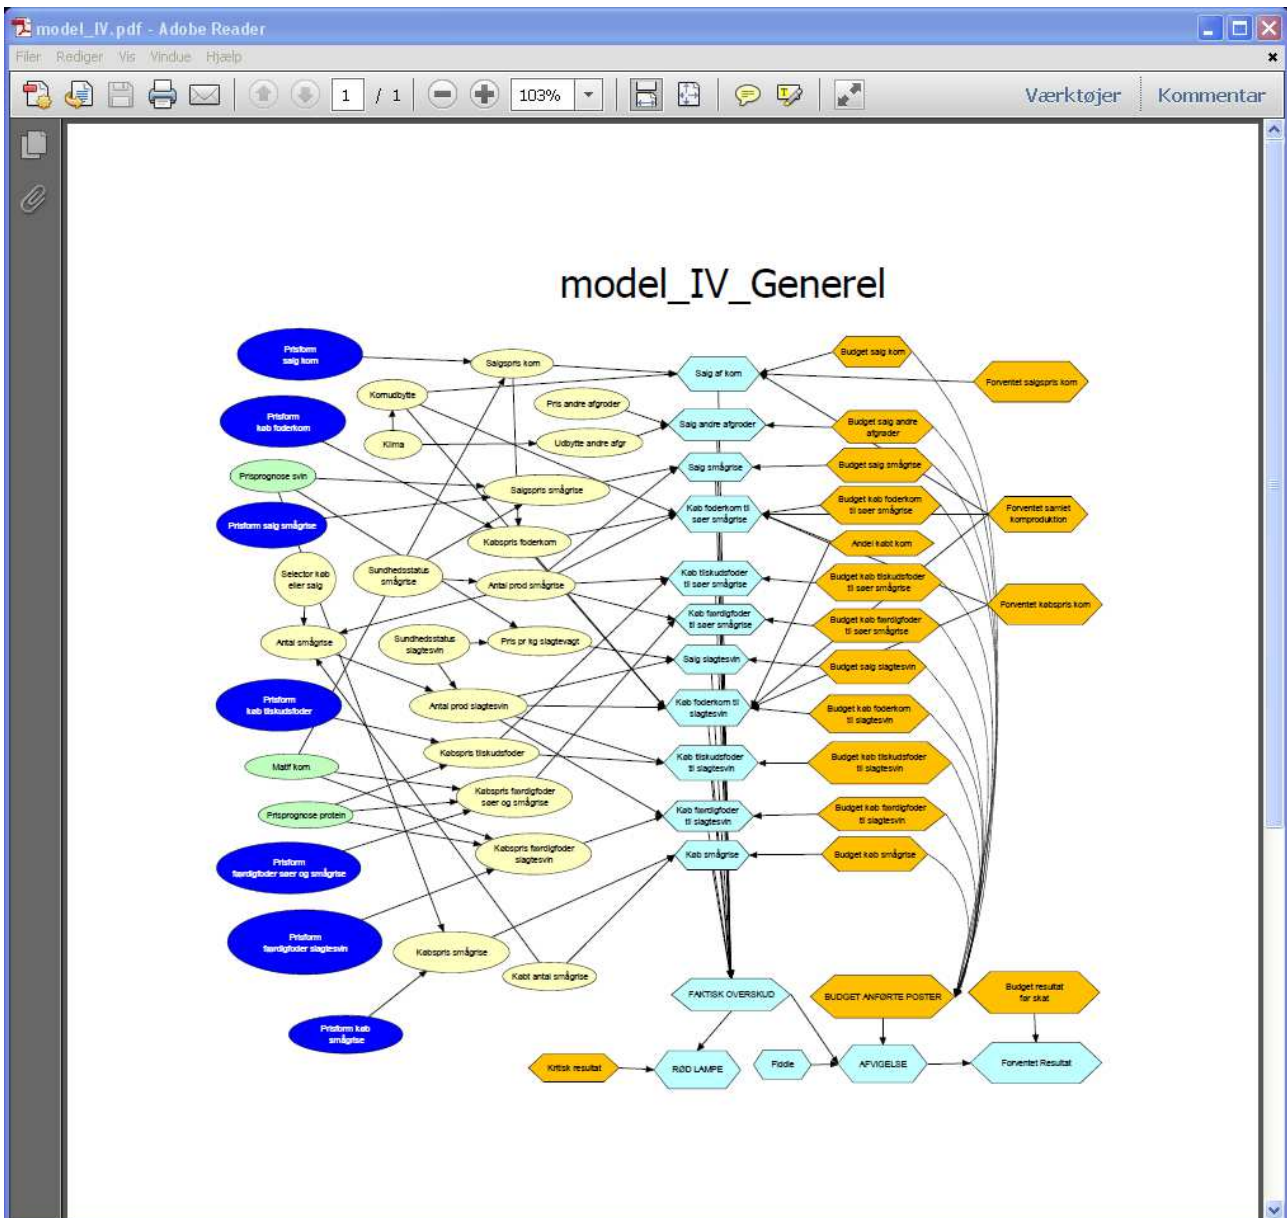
model_IV.pdf - Adobe Reader

Filer Rediger Vis Vindue Hjælp

1 / 1 103%

Værktøjer Kommentar

model_IV_Generel

Prisform salg korn

Prisform køb foderkorn

Prisprognose svin

Prisform salg smågrise

Selector køb eller salg

Antal smågrise

Prisform køb tilskudsfoder

Malt korn

Prisprognose protein

Prisform færdigfoder søer og smågrise

Prisform færdigfoder slagtesvin

Prisform køb smågrise

Salgspris korn

Kornudbytte

Klima

Pris andre afgroder

Udbytte andre afgr

Salgspris smågrise

Købspris foderkorn

Sundhedsstatus smågrise

Antal prod smågrise

Sundhedsstatus slagtesvin

Pris pr kg slagtevægt

Antal prod slagtesvin

Købspris tilskudsfoder

Købspris færdigfoder søer og smågrise

Købspris færdigfoder slagtesvin

Købspris smågrise

Købt antal smågrise

Salg af korn

Salg andre afgroder

Salg smågrise

Køb foderkorn til søer smågrise

Køb tilskudsfoder til søer smågrise

Køb færdigfoder til søer smågrise

Salg slagtesvin

Køb foderkorn til slagtesvin

Køb tilskudsfoder til slagtesvin

Køb færdigfoder til slagtesvin

Køb smågrise

FAKTISK OVERSKUD

Budget salg korn

Budget salg andre afgroder

Budget salg smågrise

Budget køb foderkorn til søer smågrise

Andel købt korn

Budget køb tilskudsfoder til søer smågrise

Budget køb færdigfoder til søer smågrise

Budget salg slagtesvin

Budget køb foderkorn til slagtesvin

Budget køb tilskudsfoder til slagtesvin

Budget køb færdigfoder til slagtesvin

Budget køb smågrise

BUDGET ANFØRTE POSTER

Forventet salgspris korn

Forventet samlet kornproduktion

Forventet købspris korn

Budget resultat før skat

Kritisk resultat

RØD LAMPE

Fidde

AFVIGELSE

Forventet Resultat